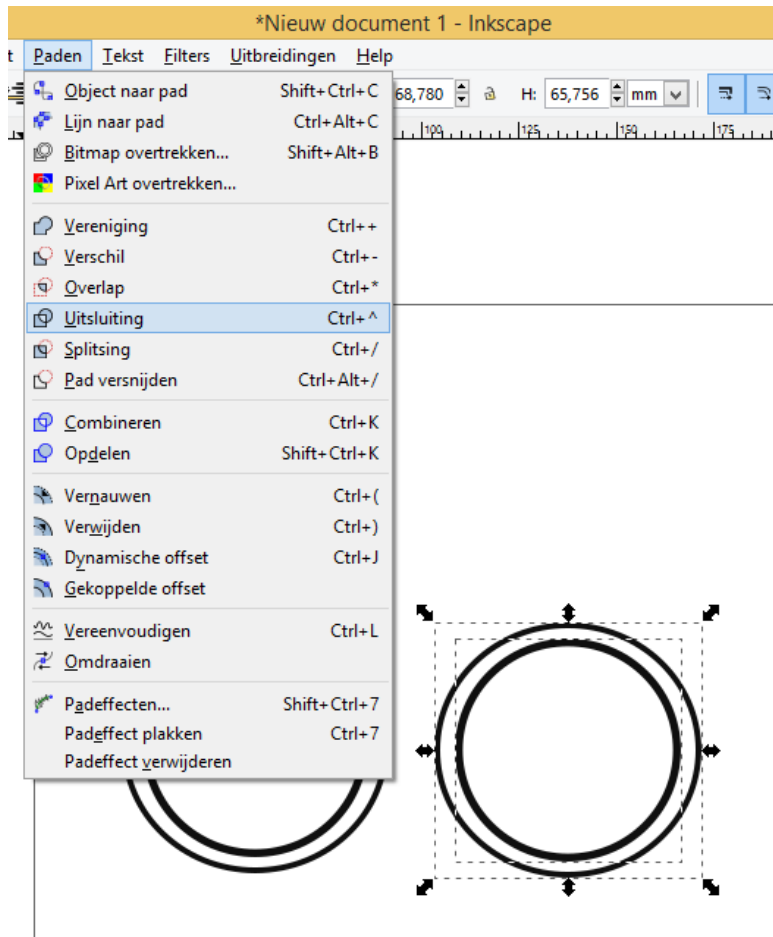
*Nieuw document 1 - Inkscape

t Paden Tekst Filters Uitbreidingen Help

68,780 H: 65,756 mm

100 125 150 175

Object naar pad Shift+Ctrl+C
Lijn naar pad Ctrl+Alt+C
Bitmap overtrekken... Shift+Alt+B
Pixel Art overtrekken...

Vereniging Ctrl++
Verschil Ctrl+-
Overlap Ctrl+*
Uitsluiting Ctrl+^
Splitsing Ctrl+/
Pad versnijden Ctrl+Alt+/

Combineren Ctrl+K
Opdelen Shift+Ctrl+K

Vernauwen Ctrl+(
Verwijden Ctrl+)
Dynamische offset Ctrl+J
Gekoppelde offset

Vereenvoudigen Ctrl+L
Omdraaien

Padeffecten... Shift+Ctrl+7
Padeffect plakken Ctrl+7
Padeffect verwijderen